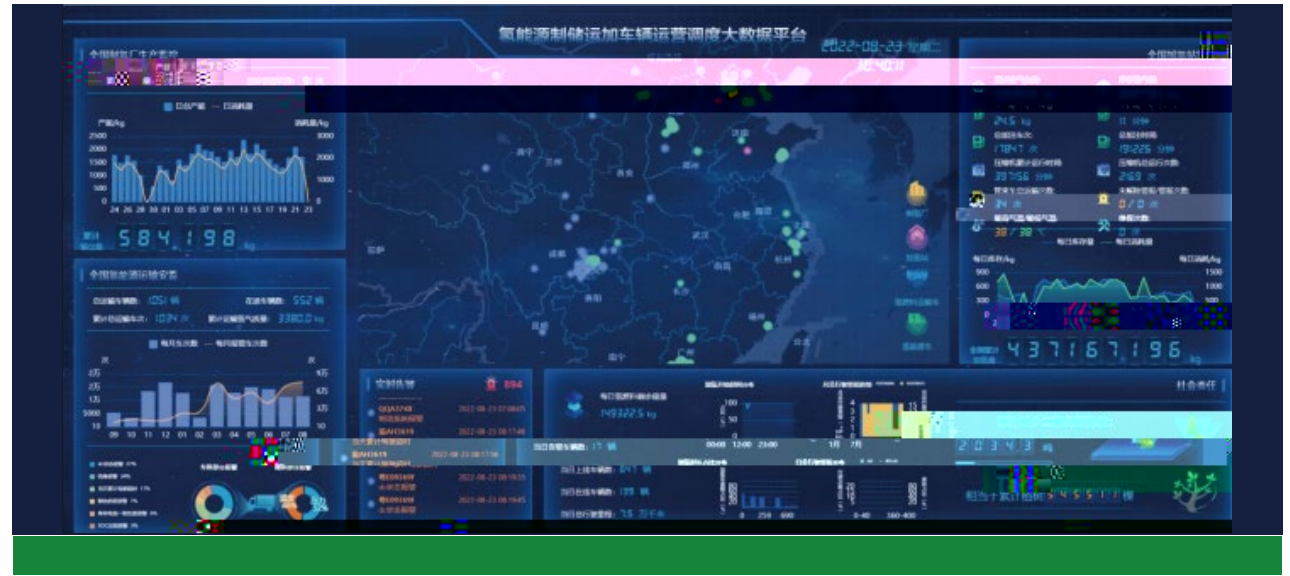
氢能源制储运加车辆运营调度大数据平台

2022-08-23 星期二

全国制氢厂生产监控

日总产量 — 日消耗量

产氢/kg 消耗/kg

2500 2000 1500 1000 500 0

3000 2500 2000 1500 1000 500 0

24 26 28 30 01 03 05 07 09 11 13 15 17 19 21 23

5 8 4 1 9 8 kg

全国氢能源运输调度

总运输车辆数: 1051 辆

在途车辆数: 552 辆

累计总运输车次: 1034 次

累计运输氢气总量: 3380.0 kg

每月车次数 — 每月运输车次数

09 10 11 12 01 02 03 04 05 06 07 08

实时告警 894

2022-08-23 07:08:05

2022-08-23 08:17:48

2022-08-23 08:17:58

2022-08-23 08:19:35

2022-08-23 08:16:45

每日氢燃料消耗总量

149322.5 kg

当日在线车辆数: 17 辆

当日上线车辆数: 841 辆

当日在线车辆数: 139 辆

当日在行驶里程: 7.5 万千米

00:00 12:00 23:00

1月 7月

0 250 500

0~40 360~400

社会责任

2 0 3 4 3 吨

相当于累计植树 4 5 5 1 1 棵

全国加氢站

24.5 kg

1784.1 次

3971.56 分钟

34 台

38 / 38 ℃

19.225 分钟

26.9 次

0 / 0 次

0 次

每日库存/kg 每日消耗/kg

4 3 7 1 6 7 1 9 6 kg